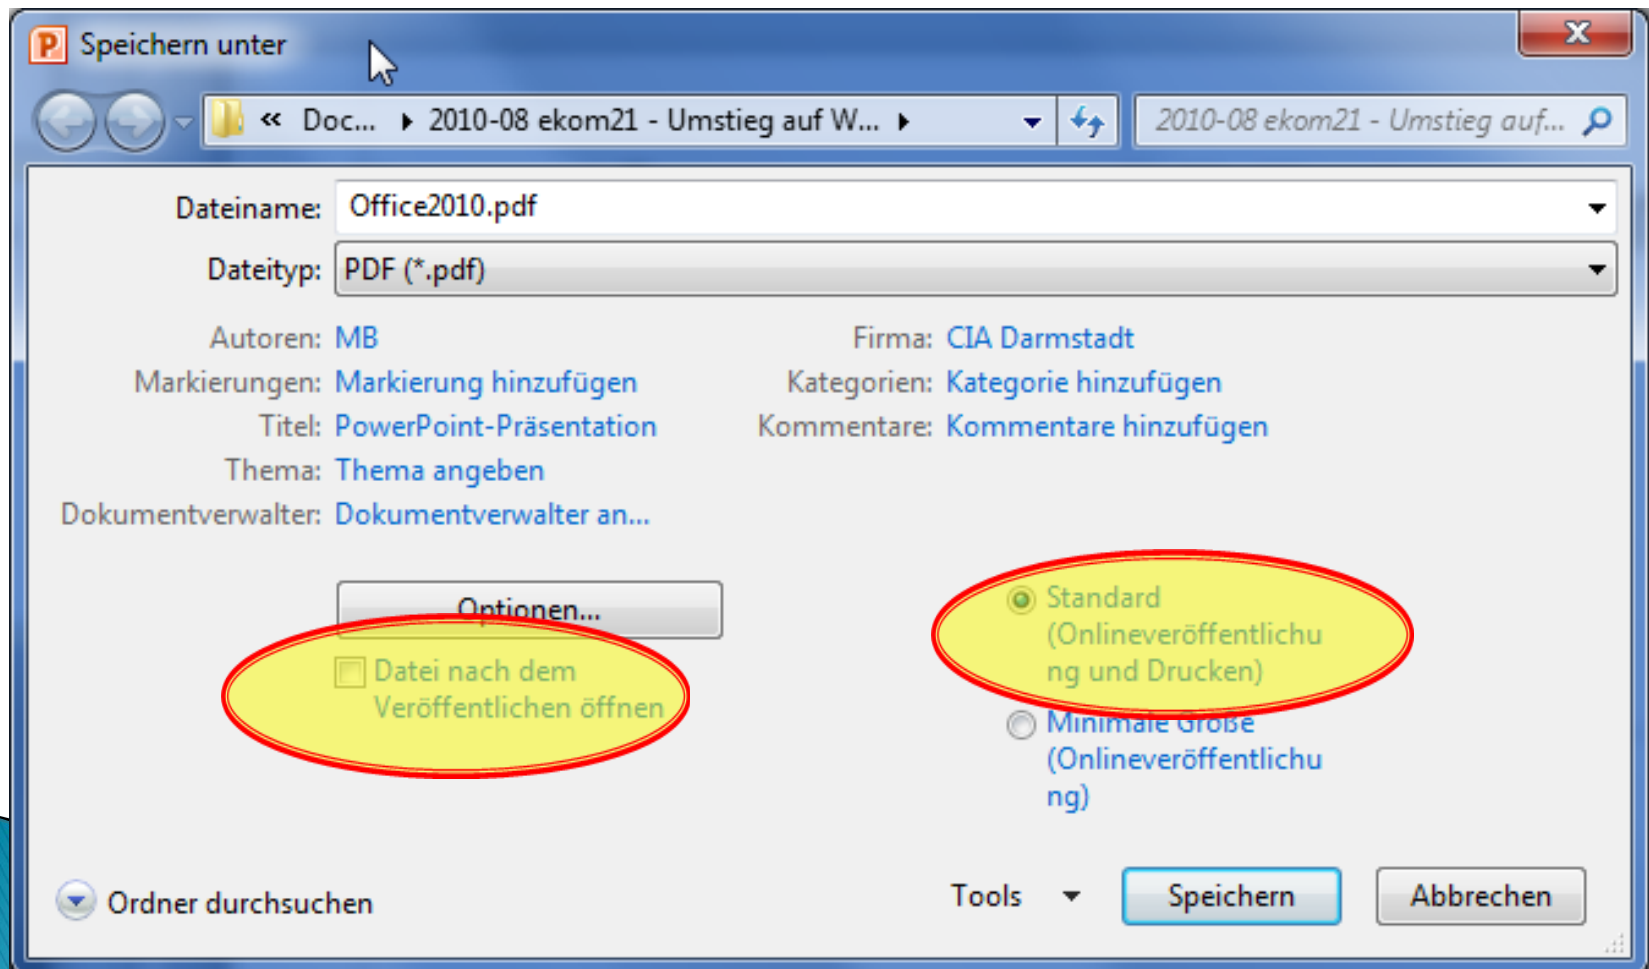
Speichern unter

« Doc... ▸ 2010-08 ekom21 - Umstieg auf W... ▸

2010-08 ekom21 - Umstieg auf...

Dateiname: Office2010.pdf

Dateityp: PDF (*.pdf)

Autoren: MB

Markierungen: Markierung hinzufügen

Titel: PowerPoint-Präsentation

Thema: Thema angeben

Dokumentverwalter: Dokumentverwalter an...

Firma: CIA Darmstadt

Kategorien: Kategorie hinzufügen

Kommentare: Kommentare hinzufügen

Optionen...

Datei nach dem Veröffentlichen öffnen

Standard (Onlineveröffentlichung und Drucken)

Minimale Größe (Onlineveröffentlichung)

Ordner durchsuchen

Tools

Speichern

Abbrechen